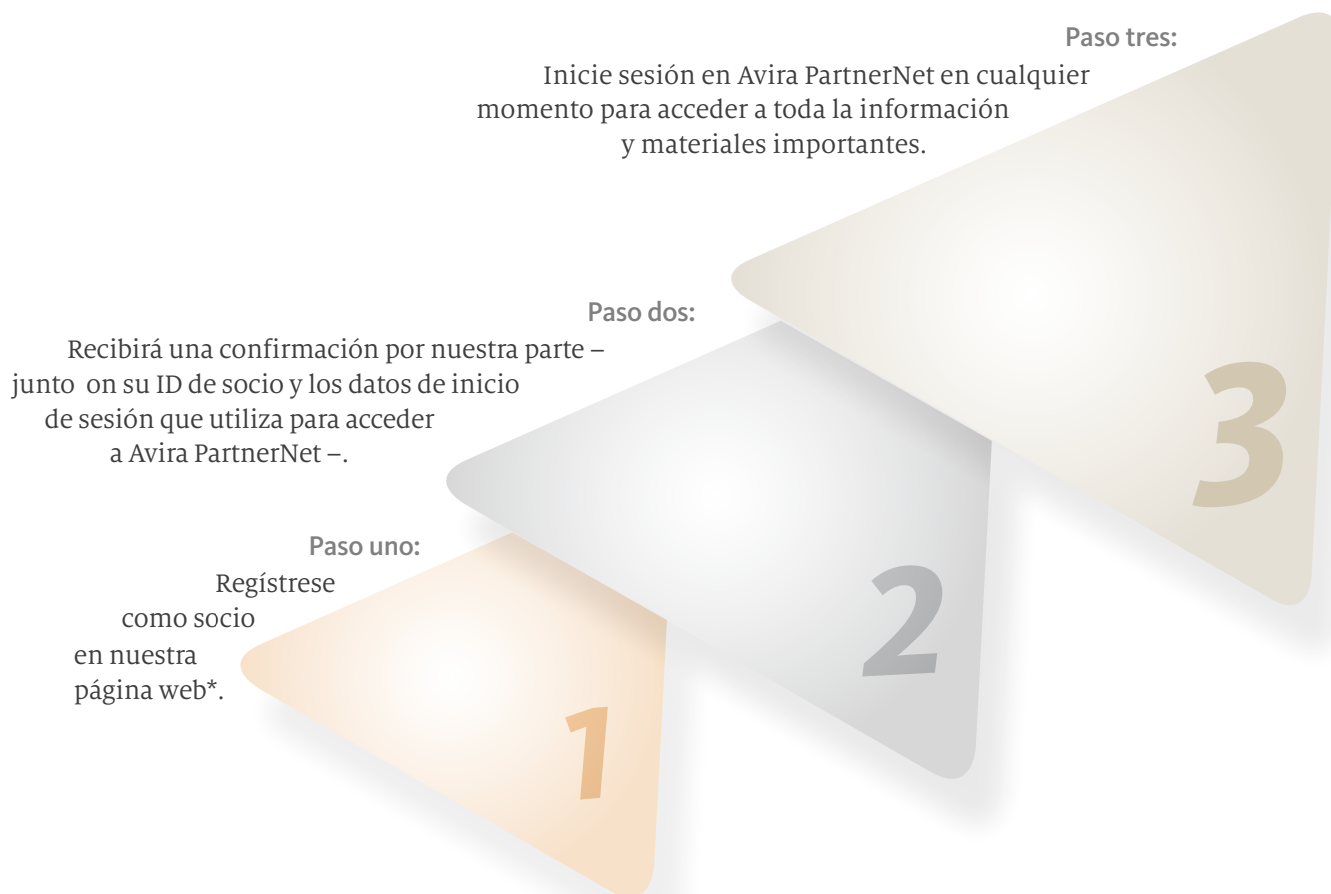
Paso tres:
Inicie sesión en Avira PartnerNet en cualquier momento para acceder a toda la información y materiales importantes.

Paso dos:
Recibirá una confirmación por nuestra parte – junto on su ID de socio y los datos de inicio de sesión que utiliza para acceder a Avira PartnerNet –.

Paso uno:
Regístrese como socio en nuestra página web*.

3

2

1